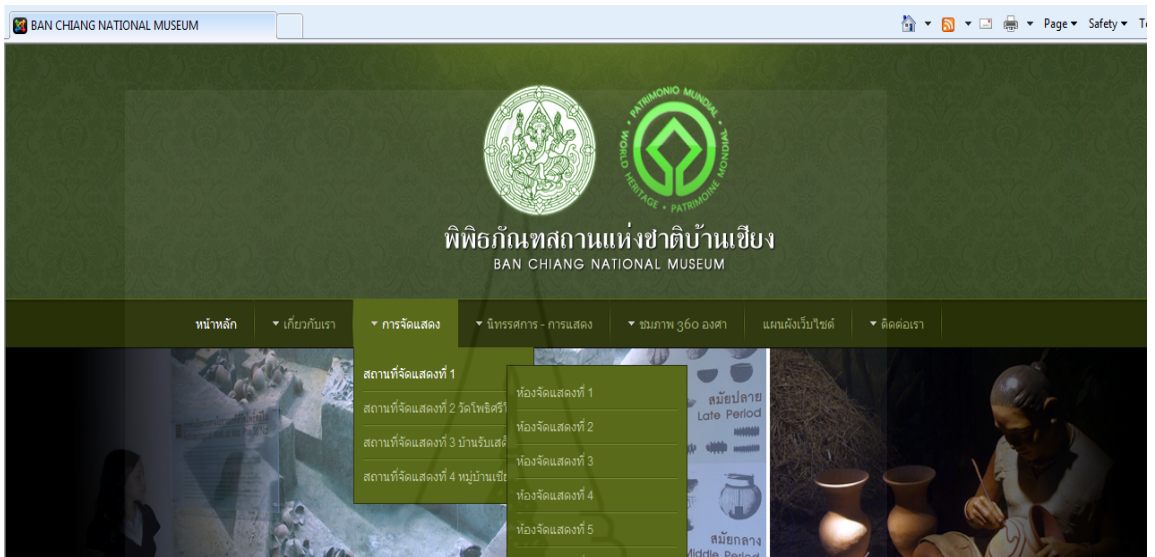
BAN CHIANG NATIONAL MUSEUM

Page ▾ Safety ▾ T

PATRIMONIO MUNDIAL • PATRIMOINE MONDIAL • WORLD HERITAGE

พิพิธภัณฑสถานแห่งชาติบ้านเชียง
BAN CHIANG NATIONAL MUSEUM

หน้าหลัก ▾ เกี่ยวกับเรา ▾ การจัดแสดง ▾ นิทรรศการ - การแสดง ▾ ชมภาพ 360 องศา แผนผังเว็บไซต์ ▾ ติดต่อเรา

สถานที่จัดแสดงที่ 1
สถานที่จัดแสดงที่ 2 วัดโพธิ์ศรี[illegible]
สถานที่จัดแสดงที่ 3 บ้านรับเสด็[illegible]
สถานที่จัดแสดงที่ 4 หมู่บ้านเชีย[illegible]

ห้องจัดแสดงที่ 1
ห้องจัดแสดงที่ 2
ห้องจัดแสดงที่ 3
ห้องจัดแสดงที่ 4
ห้องจัดแสดงที่ 5

สมัยปลาย
Late Period
สมัยกลาง
Middle Period